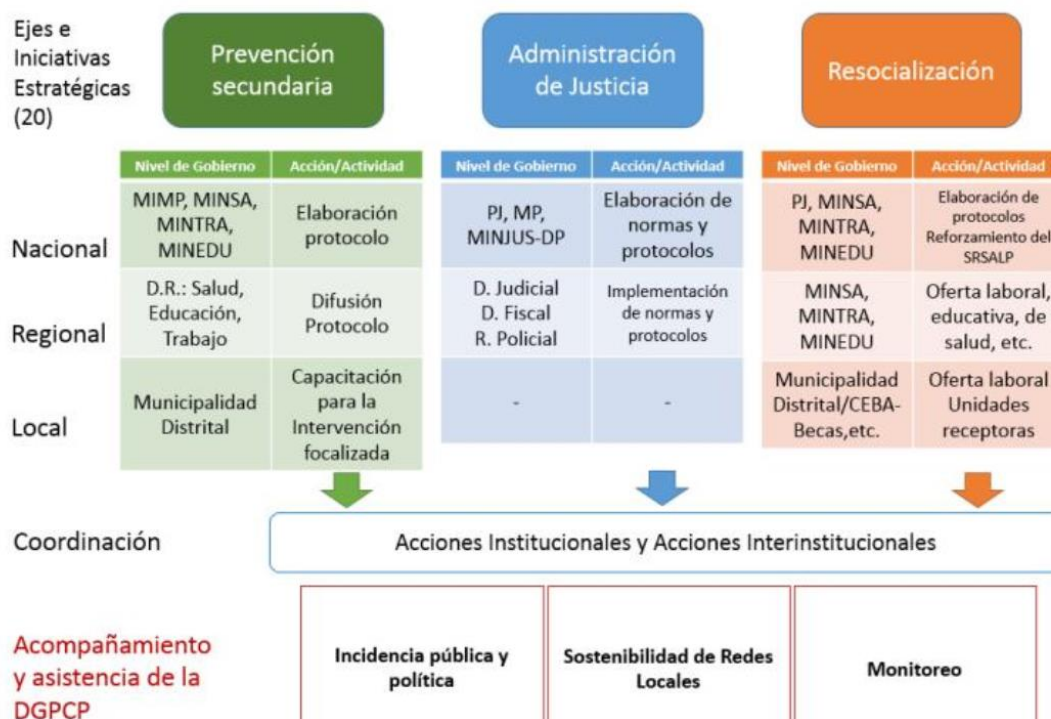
Ejes e Iniciativas Estratégicas (20)

Prevención secundaria

Administración de Justicia

Resocialización

| | Nivel de Gobierno | Acción/Actividad |
|---|---|---|
| Nacional | MIMP, MINSA, MINTRA, MINEDU | Elaboración protocolo |
| Regional | D.R.: Salud, Educación, Trabajo | Difusión Protocolo |
| Local | Municipalidad Distrital | Capacitación para la Intervención focalizada |

| Nivel de Gobierno | Acción/Actividad |
|---|---|
| PJ, MP, MINJUS-DP | Elaboración de normas y protocolos |
| D. Judicial D. Fiscal R. Policial | Implementación de normas y protocolos |
| - | - |

| Nivel de Gobierno | Acción/Actividad |
|---|---|
| PJ, MINSA, MINTRA, MINEDU | Elaboración de protocolos Reforzamiento del SRSALP |
| MINSA, MINTRA, MINEDU | Oferta laboral, educativa, de salud, etc. |
| Municipalidad Distrital/CEBA-Becas,etc. | Oferta laboral Unidades receptoras |

Coordinación

Acciones Institucionales y Acciones Interinstitucionales

Acompañamiento y asistencia de la DGPCP

Incidencia pública y política

Sostenibilidad de Redes Locales

Monitoreo